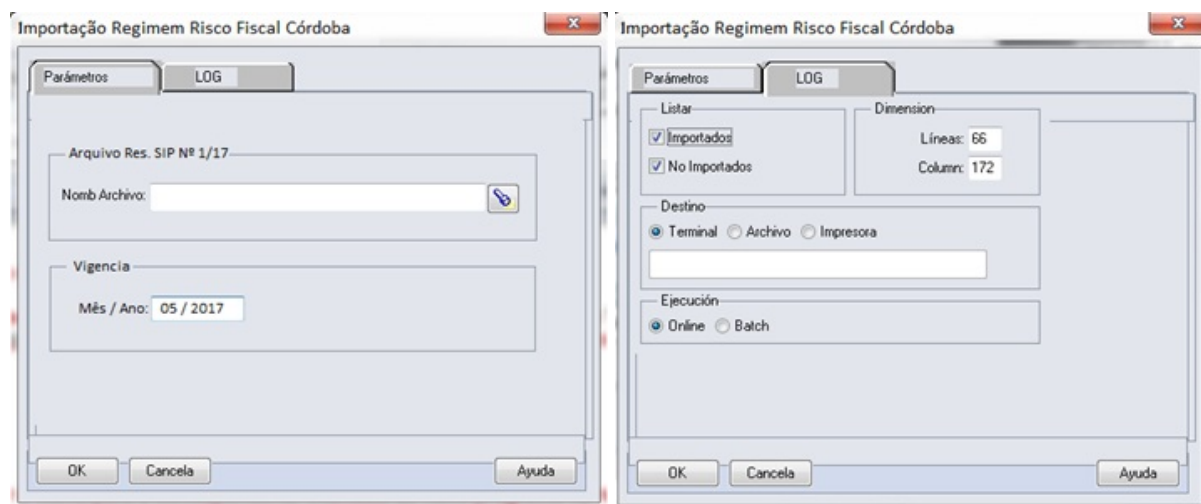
Importação Regimem Risco Fiscal Córdoba

Parámetros
LOG

Arquivo Res. SIP Nº 1/17

Nomb Archivo:

Vigencia

Mês / Ano: 05 / 2017

OK
Cancela
Ayuda

Importação Regimem Risco Fiscal Córdoba

Parámetros
LOG

Listar
Importados
No Importados

Dimension
Líneas: 66
Column: 172

Destino
Terminal
Archivo
Impresora

Ejecución
Online
Batch

OK
Cancela
Ayuda